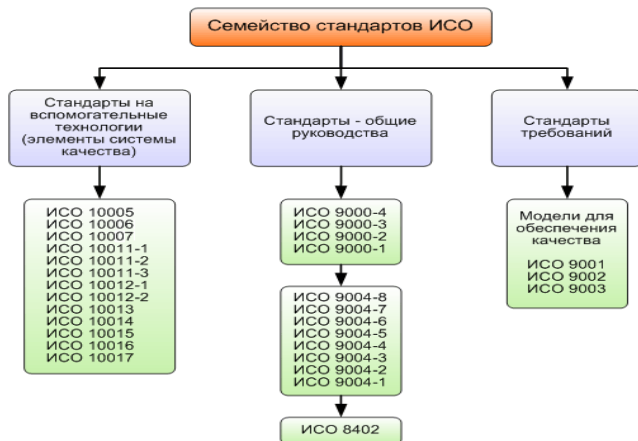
Семейство стандартов ИСО

Стандарты на вспомогательные технологии (элементы системы качества)

Стандарты - общие руководства

Стандарты требований

ИСО 10005
ИСО 10006
ИСО 10007
ИСО 10011-1
ИСО 10011-2
ИСО 10011-3
ИСО 10012-1
ИСО 10012-2
ИСО 10013
ИСО 10014
ИСО 10015
ИСО 10016
ИСО 10017

ИСО 9000-4
ИСО 9000-3
ИСО 9000-2
ИСО 9000-1

ИСО 9004-8
ИСО 9004-7
ИСО 9004-6
ИСО 9004-5
ИСО 9004-4
ИСО 9004-3
ИСО 9004-2
ИСО 9004-1

ИСО 8402

Модели для обеспечения качества

ИСО 9001
ИСО 9002
ИСО 9003